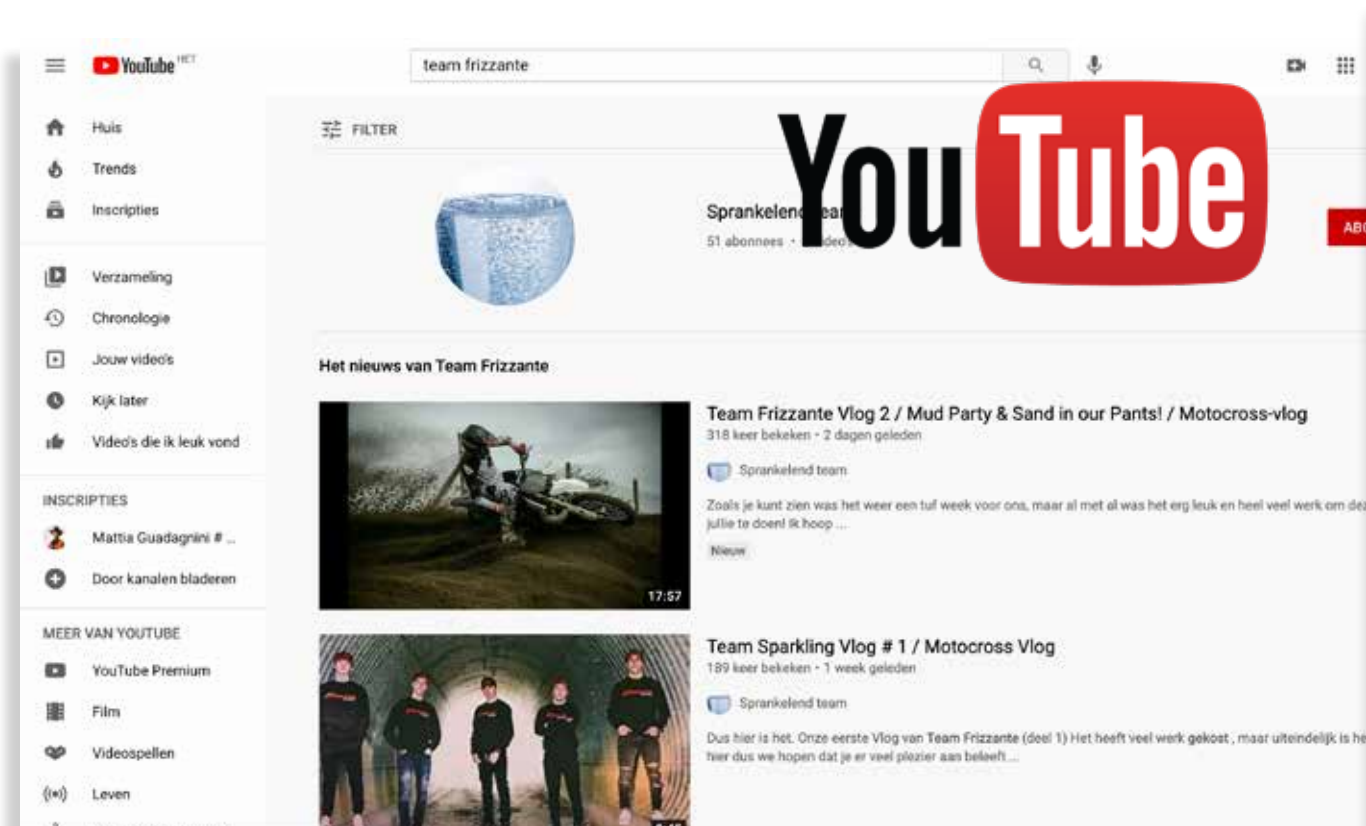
YouTube NL

team frizzante

Huis
Trends
Inscripties
Verzameling
Chronologie
Jouw video's
Kijk later
Video's die ik leuk vond

INSCRIPTIES
Mattia Guadagnini # ...
Door kanalen bladeren

MEER VAN YOUTUBE
YouTube Premium
Film
Videospellen
Leven

FILTER

Sprankelend tea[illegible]
51 abonnees • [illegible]video's

YouTube

AB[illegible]

Het nieuws van Team Frizzante

17:57
Team Frizzante Vlog 2 / Mud Party & Sand in our Pants! / Motocross-vlog
318 keer bekeken • 2 dagen geleden
Sprankelend team
Zoals je kunt zien was het weer een tuf week voor ons, maar al met al was het erg leuk en heel veel werk om de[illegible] jullie te doen! Ik hoop ...
Nieuw

Team Sparkling Vlog # 1 / Motocross Vlog
189 keer bekeken • 1 week geleden
Sprankelend team
Dus hier is het. Onze eerste Vlog van Team Frizzante (deel 1) Het heeft veel werk gekost , maar uiteindelijk is he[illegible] hier dus we hopen dat je er veel plezier aan beleeft ...